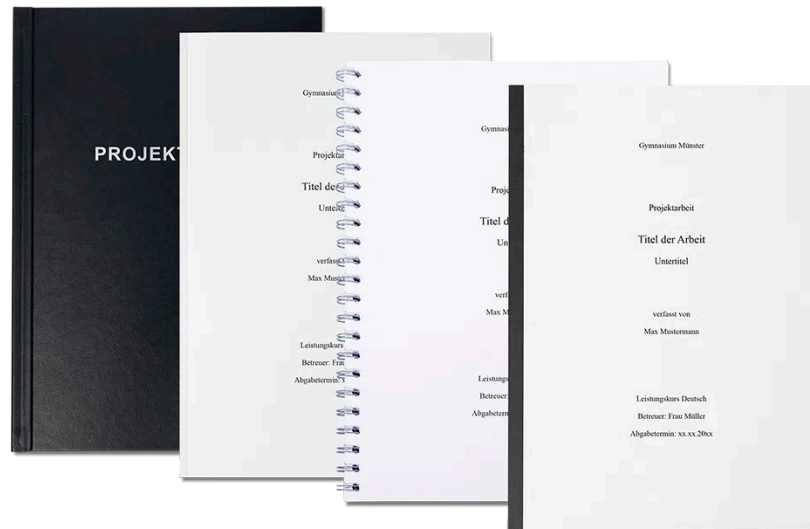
PROJEKT

Gymnasium

Projekta

Titel der

Unterti

verfass

Max Mus

Leistungskurs

Betreuer: Frau

Abgabetermin:

Gymnasi

Proj

Titel d

Un

verf

Max M

Leistungs

Betreuer:

Abgabete

Gymnasium Münster

Projektarbeit

Titel der Arbeit

Untertitel

verfasst von

Max Mustermann

Leistungskurs Deutsch

Betreuer: Frau Müller

Abgabetermin: xx.xx.20xx